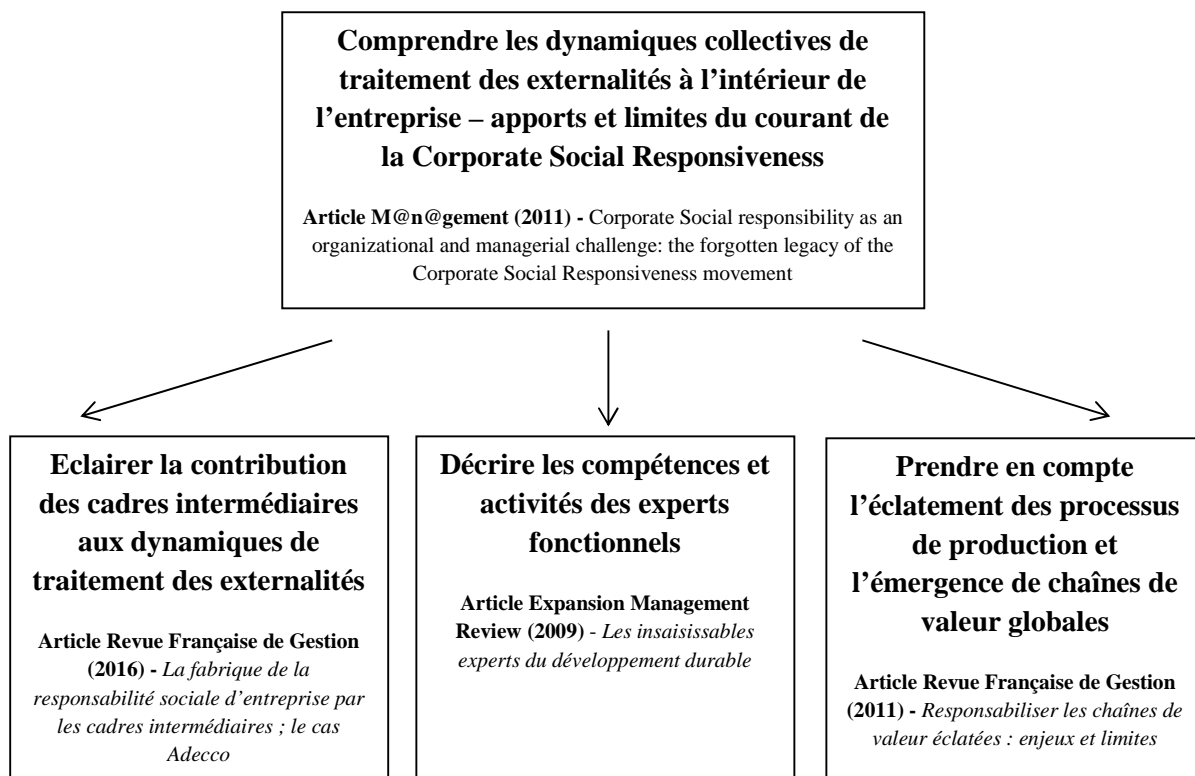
Comprendre les dynamiques collectives de traitement des externalités à l'intérieur de l'entreprise – apports et limites du courant de la Corporate Social Responsiveness

Article M@n@gement (2011) - Corporate Social responsibility as an organizational and managerial challenge: the forgotten legacy of the Corporate Social Responsiveness movement

Eclairer la contribution des cadres intermédiaires aux dynamiques de traitement des externalités

Article Revue Française de Gestion (2016) - La fabrique de la responsabilité sociale d'entreprise par les cadres intermédiaires ; le cas Adecco

Décrire les compétences et activités des experts fonctionnels

Article Expansion Management Review (2009) - Les insaisissables experts du développement durable

Prendre en compte l'éclatement des processus de production et l'émergence de chaînes de valeur globales

Article Revue Française de Gestion (2011) - Responsabiliser les chaînes de valeur éclatées : enjeux et limites